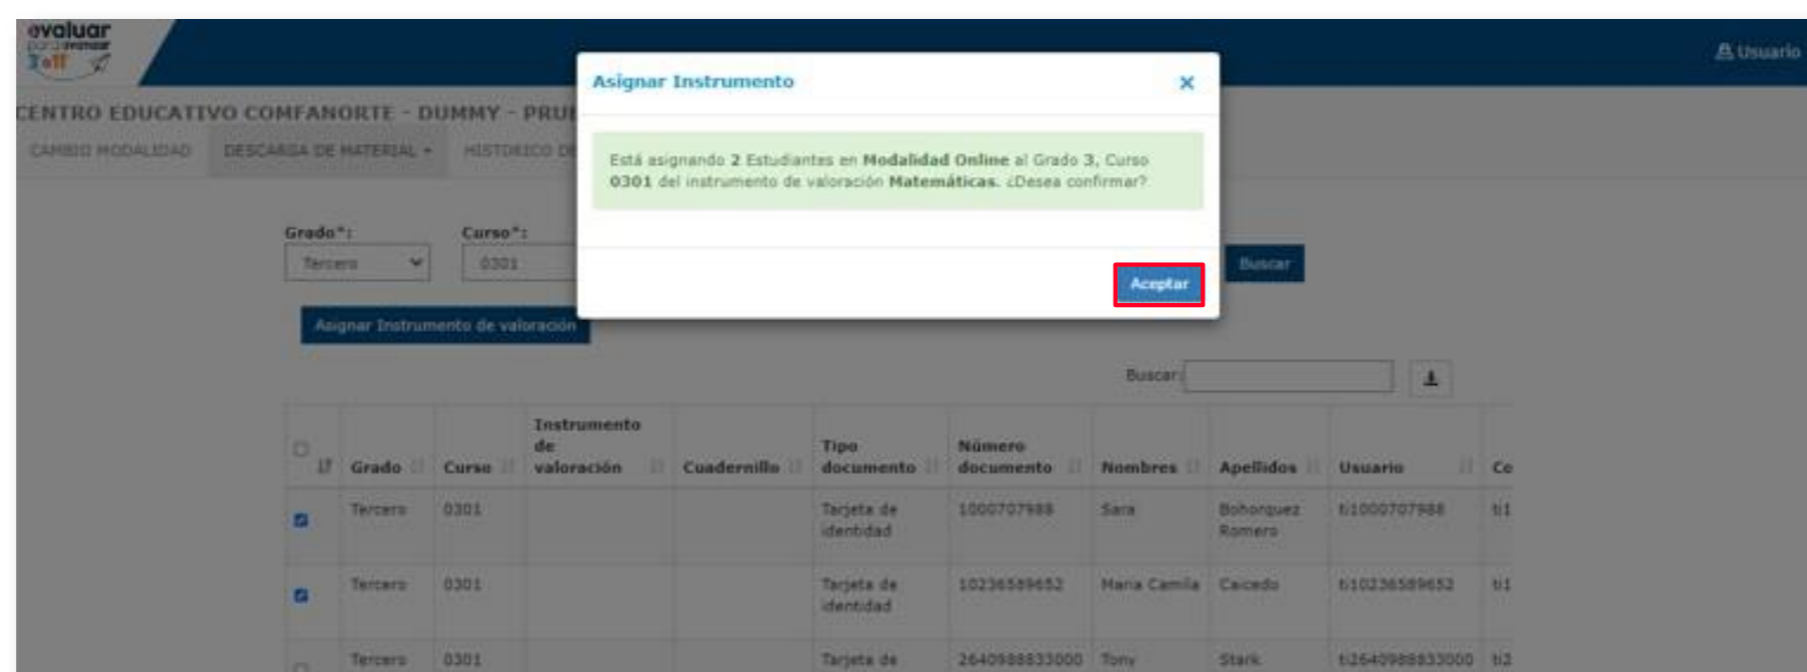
evaluar para avanzar 3 a 11

Usuario

CENTRO EDUCATIVO COMFANORTE - DUMMY - PRU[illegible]

CAMBIO MODALIDAD DESCARGA DE MATERIAL HISTORICO DE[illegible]

Asignar Instrumento ×

Está asignando **2** Estudiantes en **Modalidad Online** al Grado **3**, Curso **0301** del instrumento de valoración **Matemáticas**. ¿Desea confirmar?

Aceptar

Grado*: Tercero
Curso*: 0301

Buscar

Asignar Instrumento de valoración

Buscar:

| | Grado | Curso | Instrumento de valoración | Cuadernillo | Tipo documento | Número documento | Nombres | Apellidos | Usuario | Co |
|---|---|---|---|---|---|---|---|---|---|---|
| ☑ | Tercero | 0301 | | | Tarjeta de identidad | 1000707988 | Sara | Bohorquez Romero | ti1000707988 | ti1 |
| ☑ | Tercero | 0301 | | | Tarjeta de identidad | 10236589652 | Maria Camila | Caicedo | ti10236589652 | ti1 |
| ☐ | Tercero | 0301 | | | Tarjeta de | 2640988833000 | Tony | Stark | ti2640988833000 | ti2 |